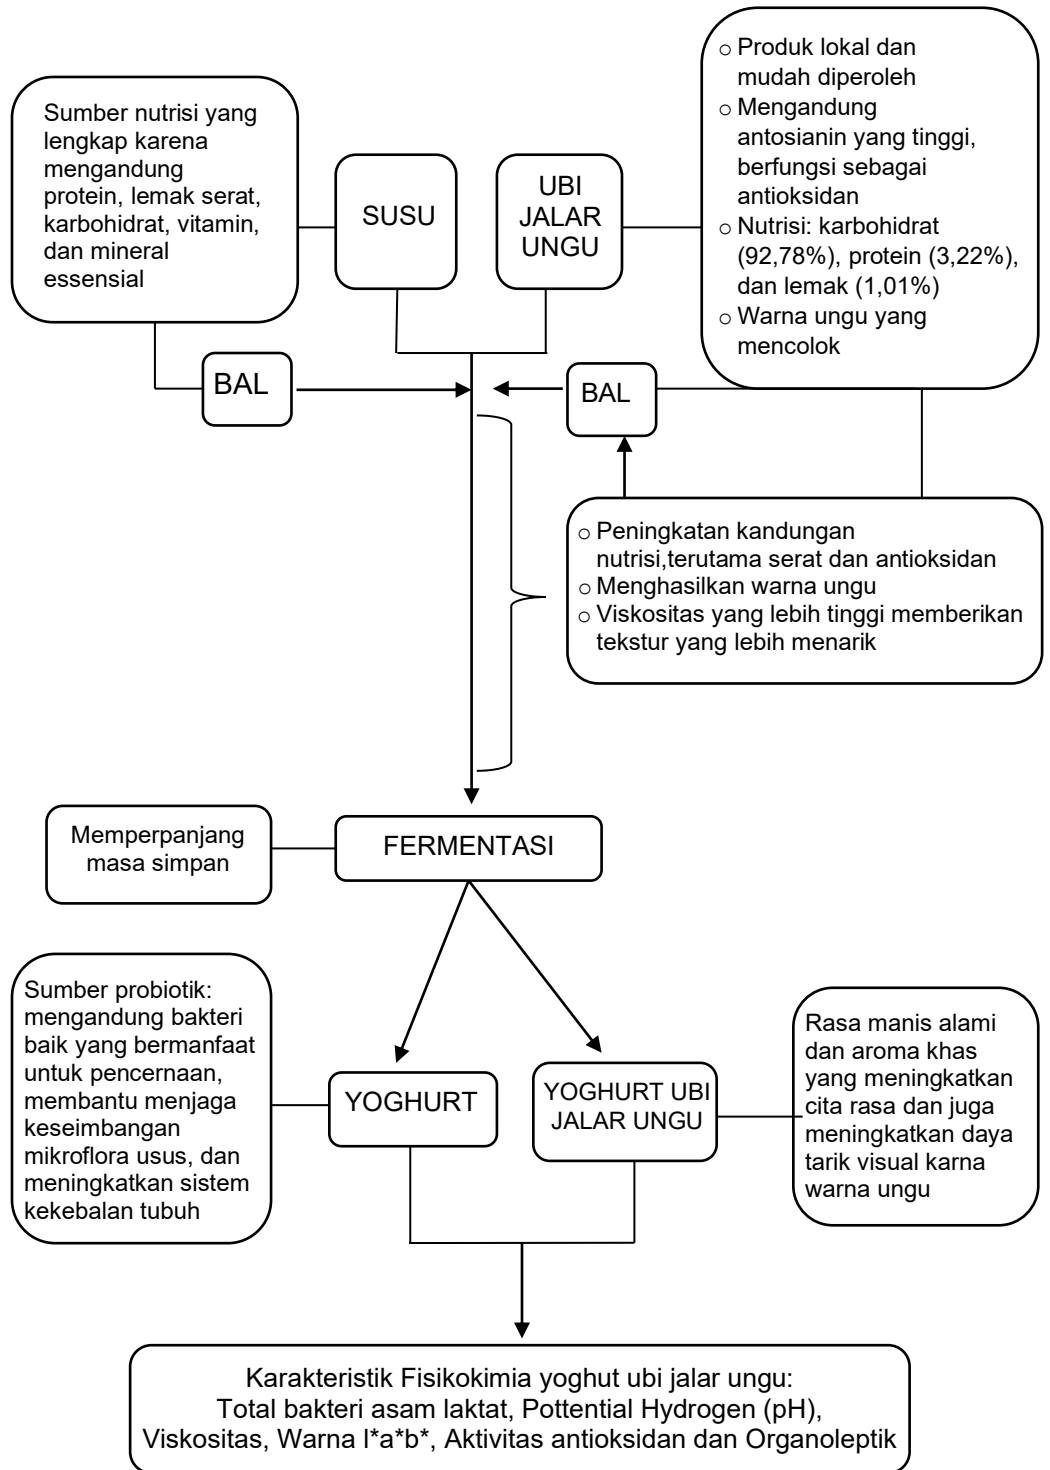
Sumber nutrisi yang lengkap karena mengandung protein, lemak serat, karbohidrat, vitamin, dan mineral essensial

SUSU

UBI JALAR UNGU

o Produk lokal dan mudah diperoleh
o Mengandung antosianin yang tinggi, berfungsi sebagai antioksidan
o Nutrisi: karbohidrat (92,78%), protein (3,22%), dan lemak (1,01%)
o Warna ungu yang mencolok

BAL

BAL

o Peningkatan kandungan nutrisi,terutama serat dan antioksidan
o Menghasilkan warna ungu
o Viskositas yang lebih tinggi memberikan tekstur yang lebih menarik

Memperpanjang masa simpan

FERMENTASI

Sumber probiotik: mengandung bakteri baik yang bermanfaat untuk pencernaan, membantu menjaga keseimbangan mikroflora usus, dan meningkatkan sistem kekebalan tubuh

YOGHURT

YOGHURT UBI JALAR UNGU

Rasa manis alami dan aroma khas yang meningkatkan cita rasa dan juga meningkatkan daya tarik visual karna warna ungu

Karakteristik Fisikokimia yoghut ubi jalar ungu: Total bakteri asam laktat, Pottential Hydrogen (pH), Viskositas, Warna l*a*b*, Aktivitas antioksidan dan Organoleptik